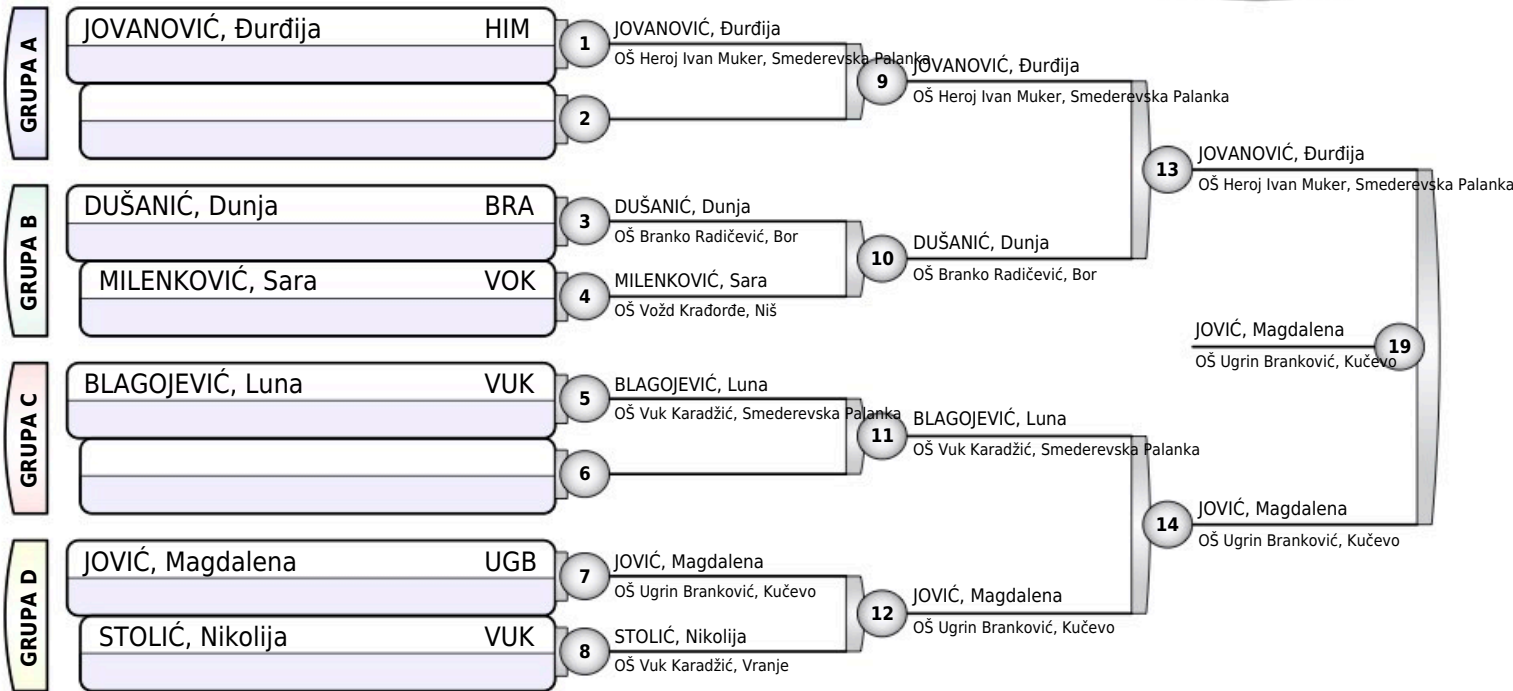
GRUPA A

JOVANOVIĆ, Đurđija HIM

1 JOVANOVIĆ, Đurđija
OŠ Heroj Ivan Muker, Smederevska Palanka

2

9 JOVANOVIĆ, Đurđija
OŠ Heroj Ivan Muker, Smederevska Palanka

GRUPA B

DUŠANIĆ, Dunja BRA

MILENKOVIĆ, Sara VOK

3 DUŠANIĆ, Dunja
OŠ Branko Radičević, Bor

4 MILENKOVIĆ, Sara
OŠ Vožd Krađorđe, Niš

10 DUŠANIĆ, Dunja
OŠ Branko Radičević, Bor

13 JOVANOVIĆ, Đurđija
OŠ Heroj Ivan Muker, Smederevska Palanka

JOVIĆ, Magdalena
OŠ Ugrin Branković, Kučevo
19

GRUPA C

BLAGOJEVIĆ, Luna VUK

5 BLAGOJEVIĆ, Luna
OŠ Vuk Karadžić, Smederevska Palanka

6

11 BLAGOJEVIĆ, Luna
OŠ Vuk Karadžić, Smederevska Palanka

14 JOVIĆ, Magdalena
OŠ Ugrin Branković, Kučevo

GRUPA D

JOVIĆ, Magdalena UGB

STOLIĆ, Nikolija VUK

7 JOVIĆ, Magdalena
OŠ Ugrin Branković, Kučevo

8 STOLIĆ, Nikolija
OŠ Vuk Karadžić, Vranje

12 JOVIĆ, Magdalena
OŠ Ugrin Branković, Kučevo